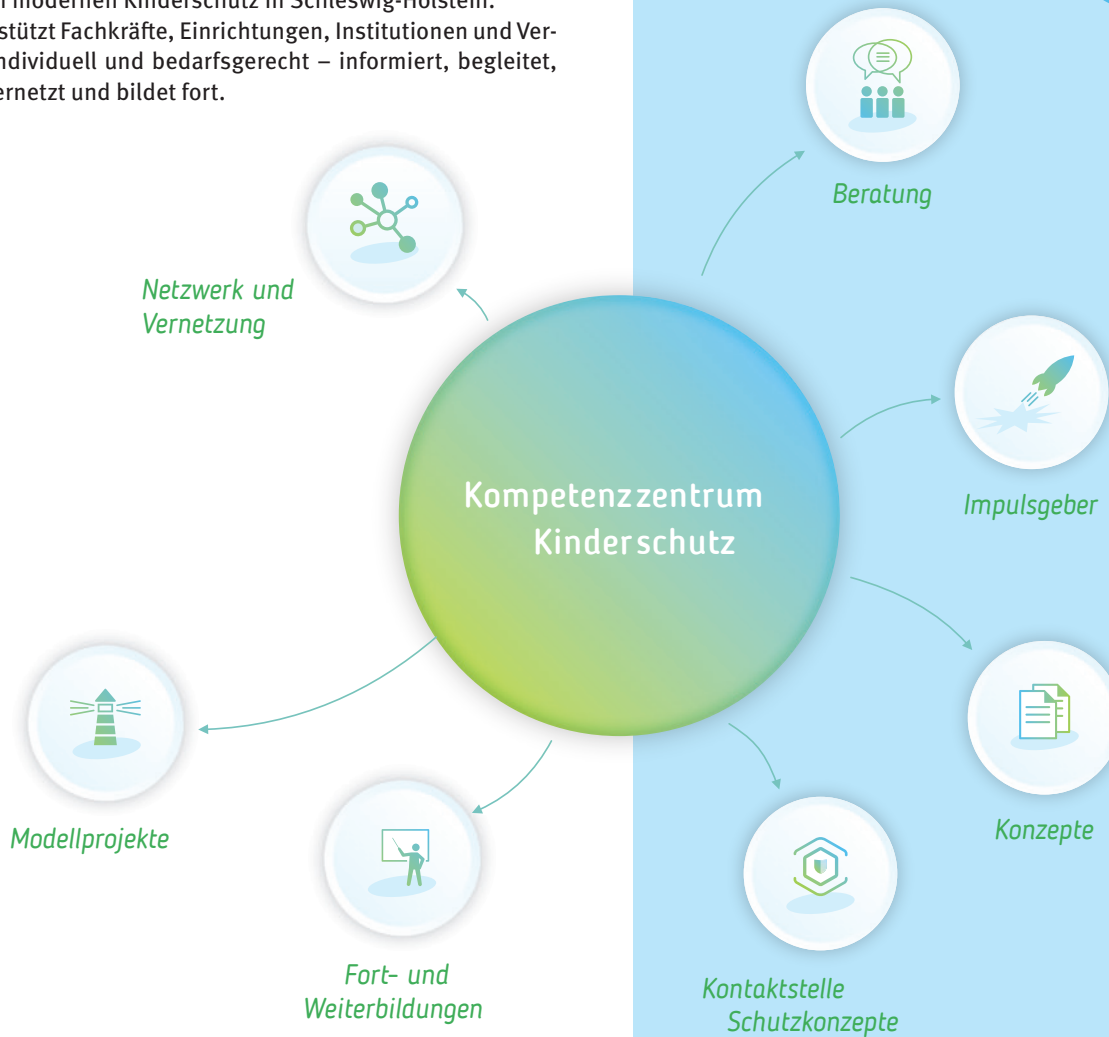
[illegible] modernen Kinderschutz in Schleswig-Holstein. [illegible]stützt Fachkräfte, Einrichtungen, Institutionen und Ver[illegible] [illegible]ndividuell und bedarfsgerecht – informiert, begleitet, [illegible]ernetzt und bildet fort.

Beratung

Netzwerk und Vernetzung

Impulsgeber

Kompetenzzentrum Kinderschutz

Konzepte

Modellprojekte

Fort- und Weiterbildungen

Kontaktstelle Schutzkonzepte